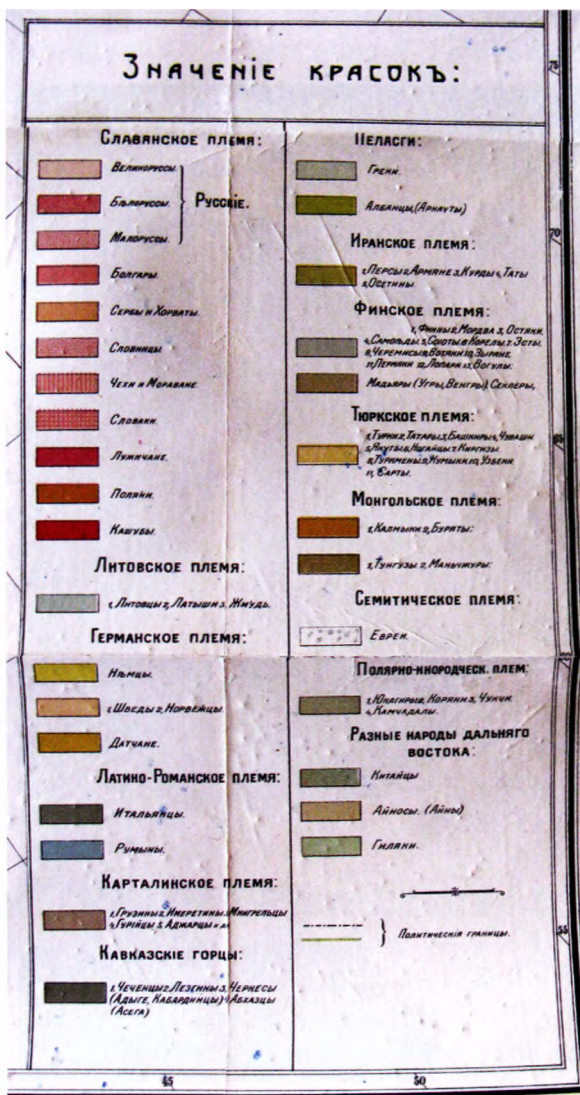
Значеніе красокъ:

Славянское племя:

Великоруссы
Бѣлоруссы
Малоруссы
Русскіе.

Болгары.

Сербы и Хорваты.

Словинцы.

Чехи и Мораване.

Словаки.

Лужичане.

Поляки.

Кашубы.

Литовское племя:

1. Литовцы 2. Латыши 3. Жмудь.

Германское племя:

Нѣмцы.

1. Шведы 2. Норвежцы.

Датчане.

Латино-Романское племя:

Итальянцы.

Румыны.

Карталинское племя:

1. Грузины 2. Имеретины 3. Мингрельцы 4. Гурійцы 5. Аджарцы и др.

Кавказскіе горцы:

1. Чеченцы 2. Лезгины 3. Черкесы (Адыге, Кабардинцы) 4. Абхазцы (Асега)

Пеласги:

Греки.

Албанцы (Арнауты)

Иранское племя:

1. Персы 2. Армяне 3. Курды 4. Таты 5. Осетины

Финское племя:

1. Финны 2. Мордва 3. Остяки 4. Самоѣды 5. Суоми и Карелы 7. Эсты 8. Черемисы 9. Вотяки 10. Зыряне 11. Пермяки 12. Лопари 13. Вогулы.

Мадьяры (Угры, Венгры) Секлеры.

Тюркское племя:

1. Турки 2. Татары 3. Башкиры 4. Чуваши 5. Якуты 6. Ногайцы 7. Киргизы 8. Туркмены 9. Кумыки 10. Узбеки 11. Сарты

Монгольское племя:

1. Калмыки 2. Буряты.

1. Тунгузы 2. Маньчжуры.

Семитическое племя:

Евреи.

Полярно-инородческ. племя:

1. Юкагиры 2. Коряки 3. Чукчи 4. Камчадалы.

Разные народы дальняго востока:

Китайцы

Айносы. (Айны)

Гиляки.

Политическія границы.

75
70
65
60
55
45
50